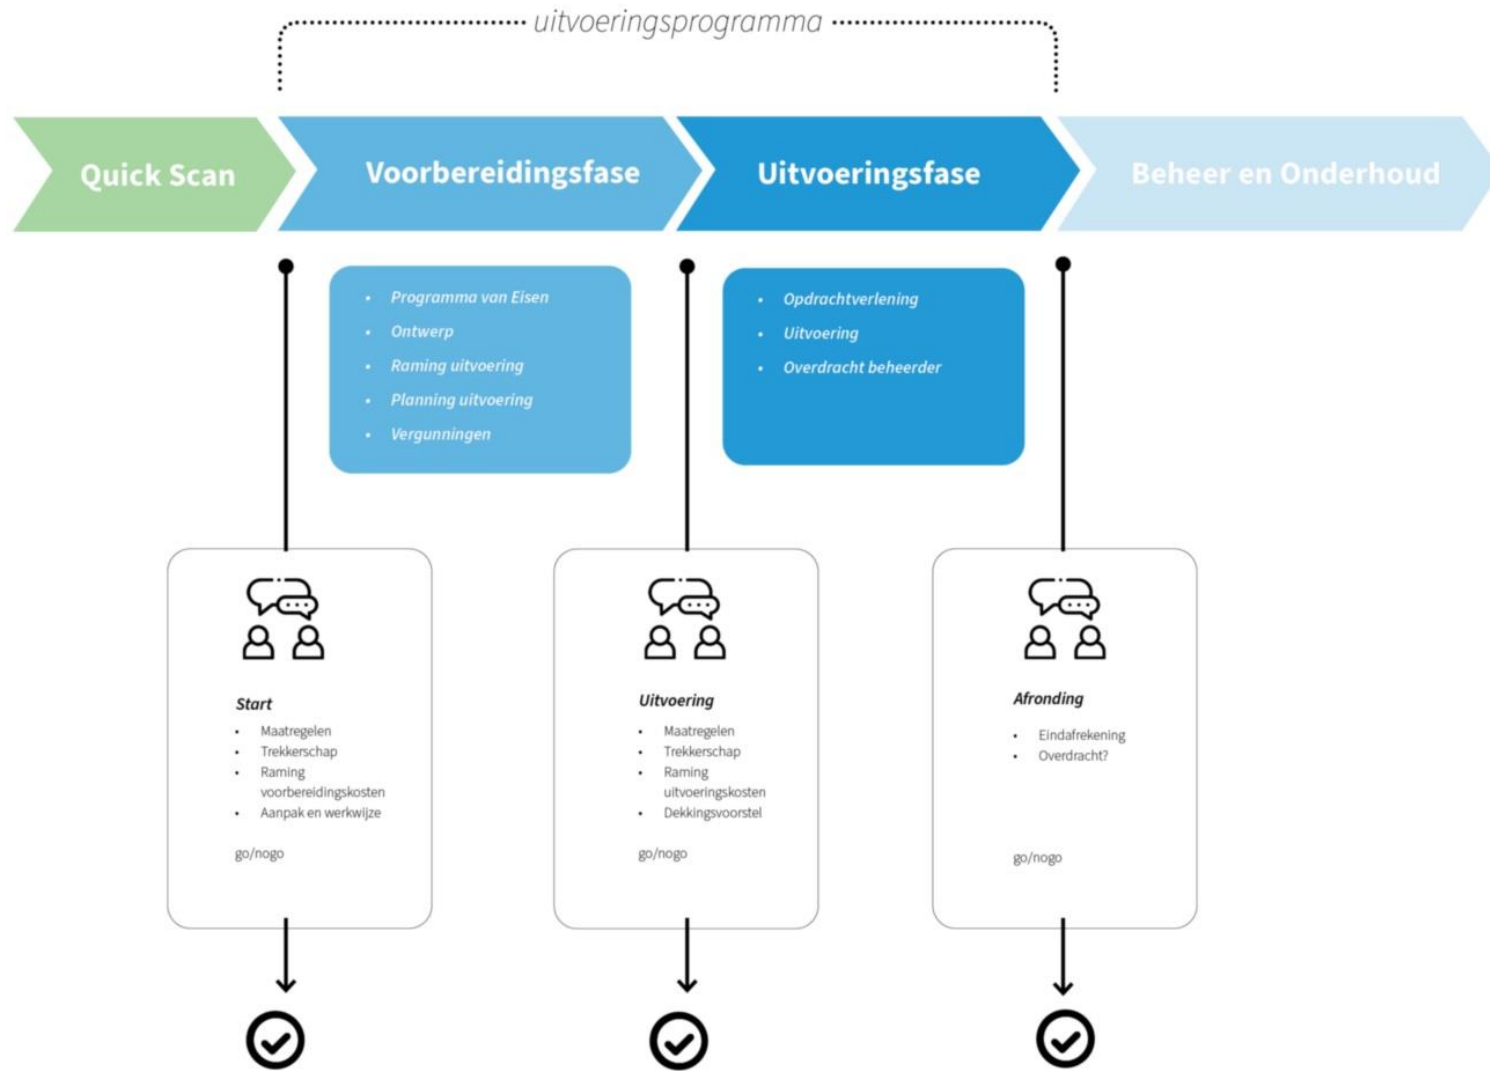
uitvoeringsprogramma

Quick Scan

Voorbereidingsfase

Uitvoeringsfase

Beheer en Onderhoud

- Programma van Eisen
- Ontwerp
- Raming uitvoering
- Planning uitvoering
- Vergunningen

- Opdrachtverlening
- Uitvoering
- Overdracht beheerder

Start
- Maatregelen
- Trekkerschap
- Raming voorbereidingskosten
- Aanpak en werkwijze

go/nogo

Uitvoering
- Maatregelen
- Trekkerschap
- Raming uitvoeringskosten
- Dekkingsvoorstel

go/nogo

Afronding
- Eindafrekening
- Overdracht?

go/nogo